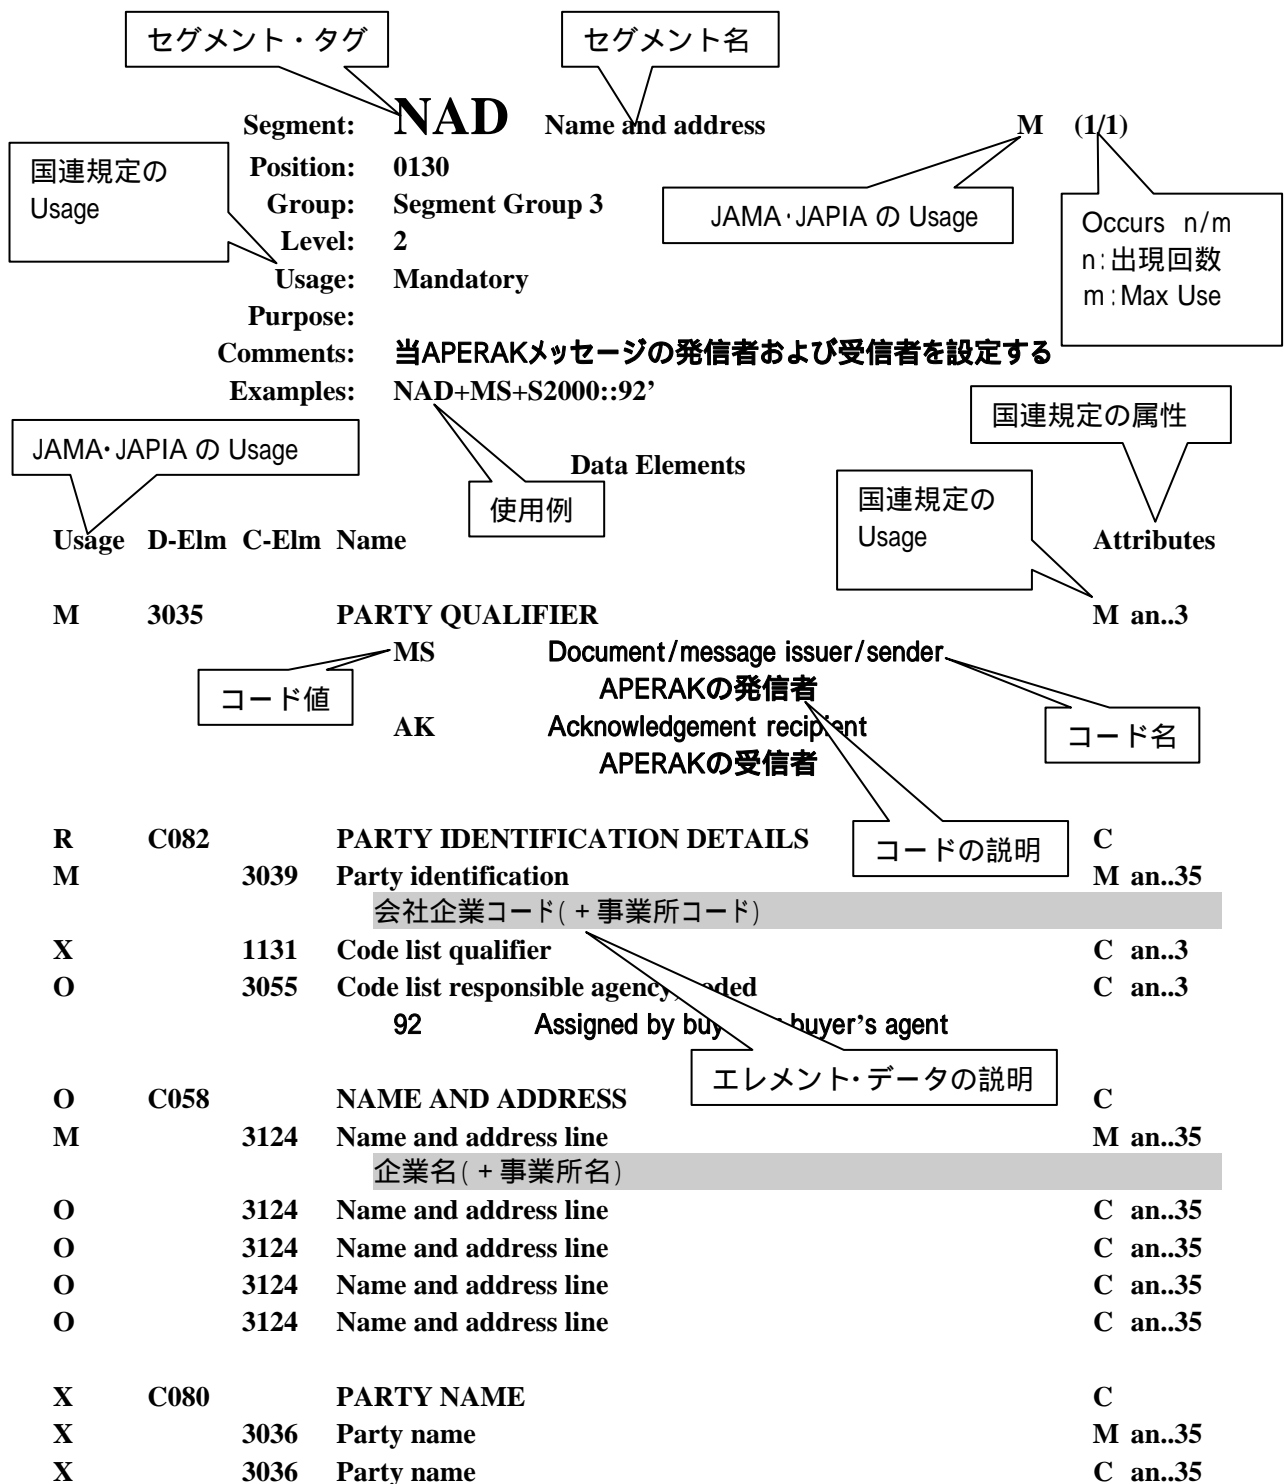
セグメント・タグ

セグメント名

Segment: NAD Name and address M (1/1)

国連規定の Usage

Position: 0130
Group: Segment Group 3
Level: 2
Usage: Mandatory
Purpose:
Comments: 当APERAKメッセージの発信者および受信者を設定する
Examples: NAD+MS+S2000::92'

JAMA・JAPIA の Usage

Occurs n/m
n:出現回数
m:Max Use

国連規定の属性

JAMA・JAPIA の Usage

Data Elements

使用例

国連規定の Usage

Usage D-Elm C-Elm Name Attributes

M 3035 PARTY QUALIFIER M an..3
MS Document/message issuer/sender
APERAKの発信者
AK Acknowledgement recip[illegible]ent
APERAKの受信者

コード値

コード名

コードの説明

R C082 PARTY IDENTIFICATION DETAILS C
M 3039 Party identification M an..35
会社企業コード(+事業所コード)
X 1131 Code list qualifier C an..3
O 3055 Code list responsible agenc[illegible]oded C an..3
92 Assigned by buy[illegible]buyer's agent

エレメント・データの説明

O C058 NAME AND ADDRESS C
M 3124 Name and address line M an..35
企業名(+事業所名)
O 3124 Name and address line C an..35
O 3124 Name and address line C an..35
O 3124 Name and address line C an..35
O 3124 Name and address line C an..35

X C080 PARTY NAME C
X 3036 Party name M an..35
X 3036 Party name C an..35